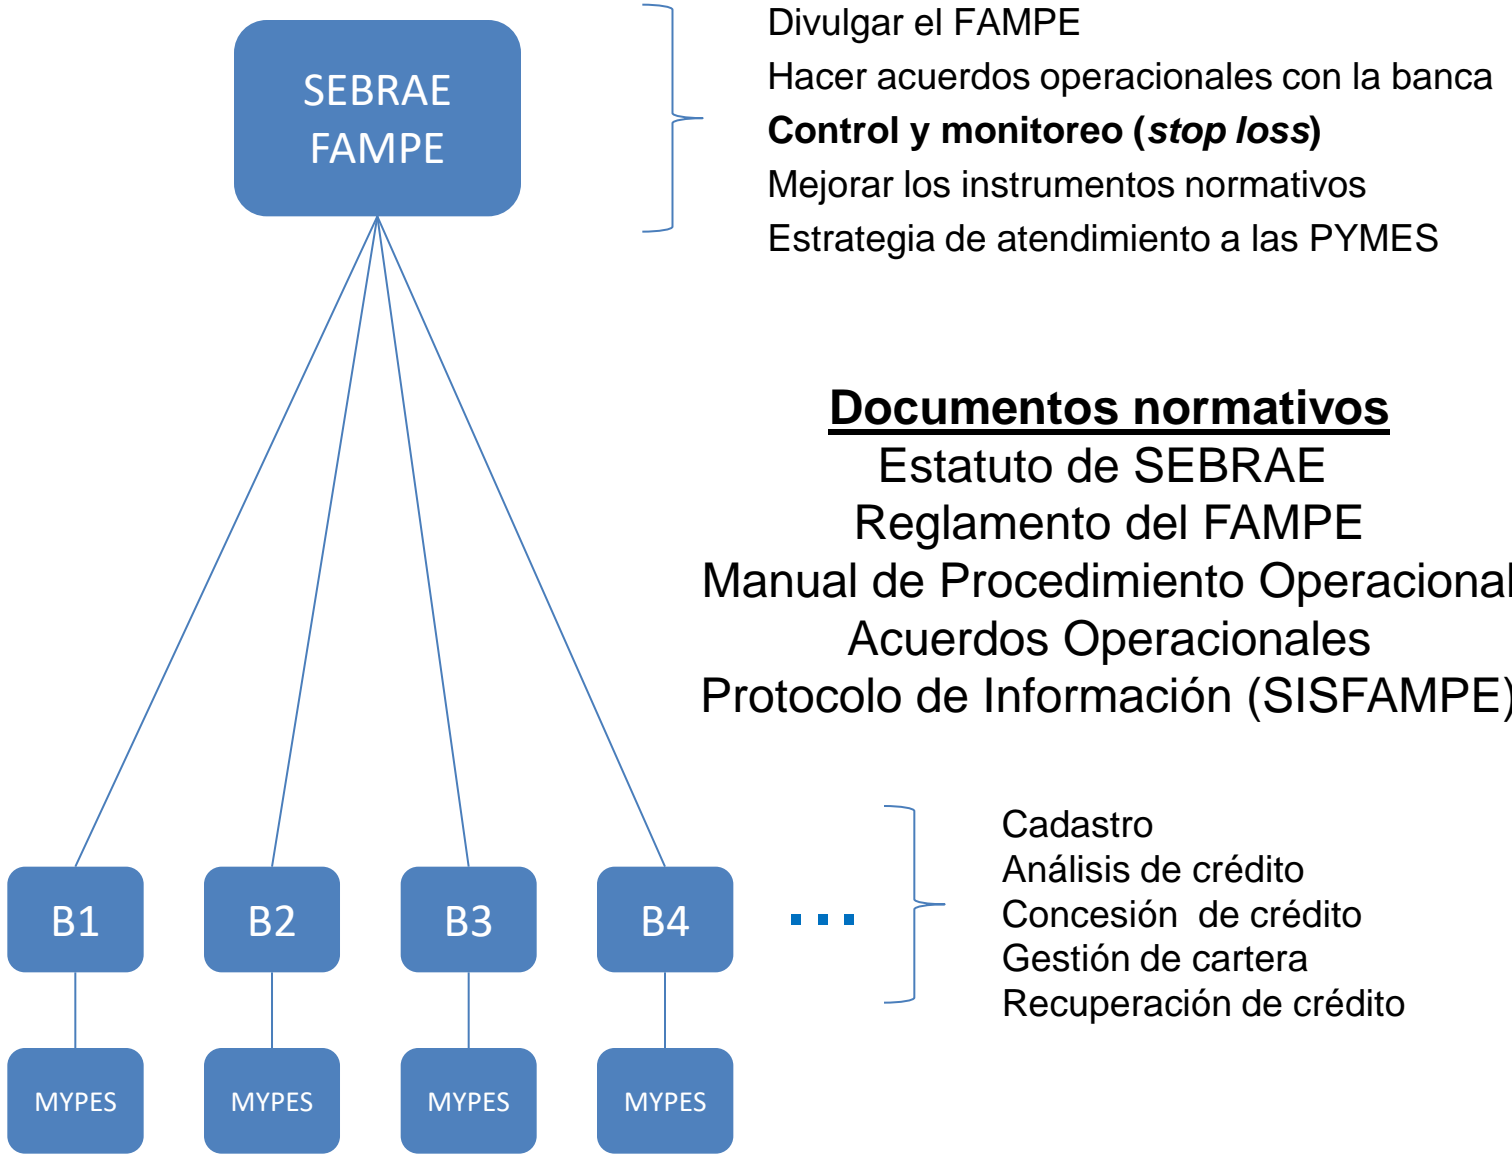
SEBRAE
FAMPE

Divulgar el FAMPE
Hacer acuerdos operacionales con la banca
**Control y monitoreo (*stop loss*)**
Mejorar los instrumentos normativos
Estrategia de atendimiento a las PYMES

**Documentos normativos**
Estatuto de SEBRAE
Reglamento del FAMPE
Manual de Procedimiento Operacional
Acuerdos Operacionales
Protocolo de Información (SISFAMPE)

B1
B2
B3
B4
...

MYPES
MYPES
MYPES
MYPES

Cadastro
Análisis de crédito
Concesión de crédito
Gestión de cartera
Recuperación de crédito